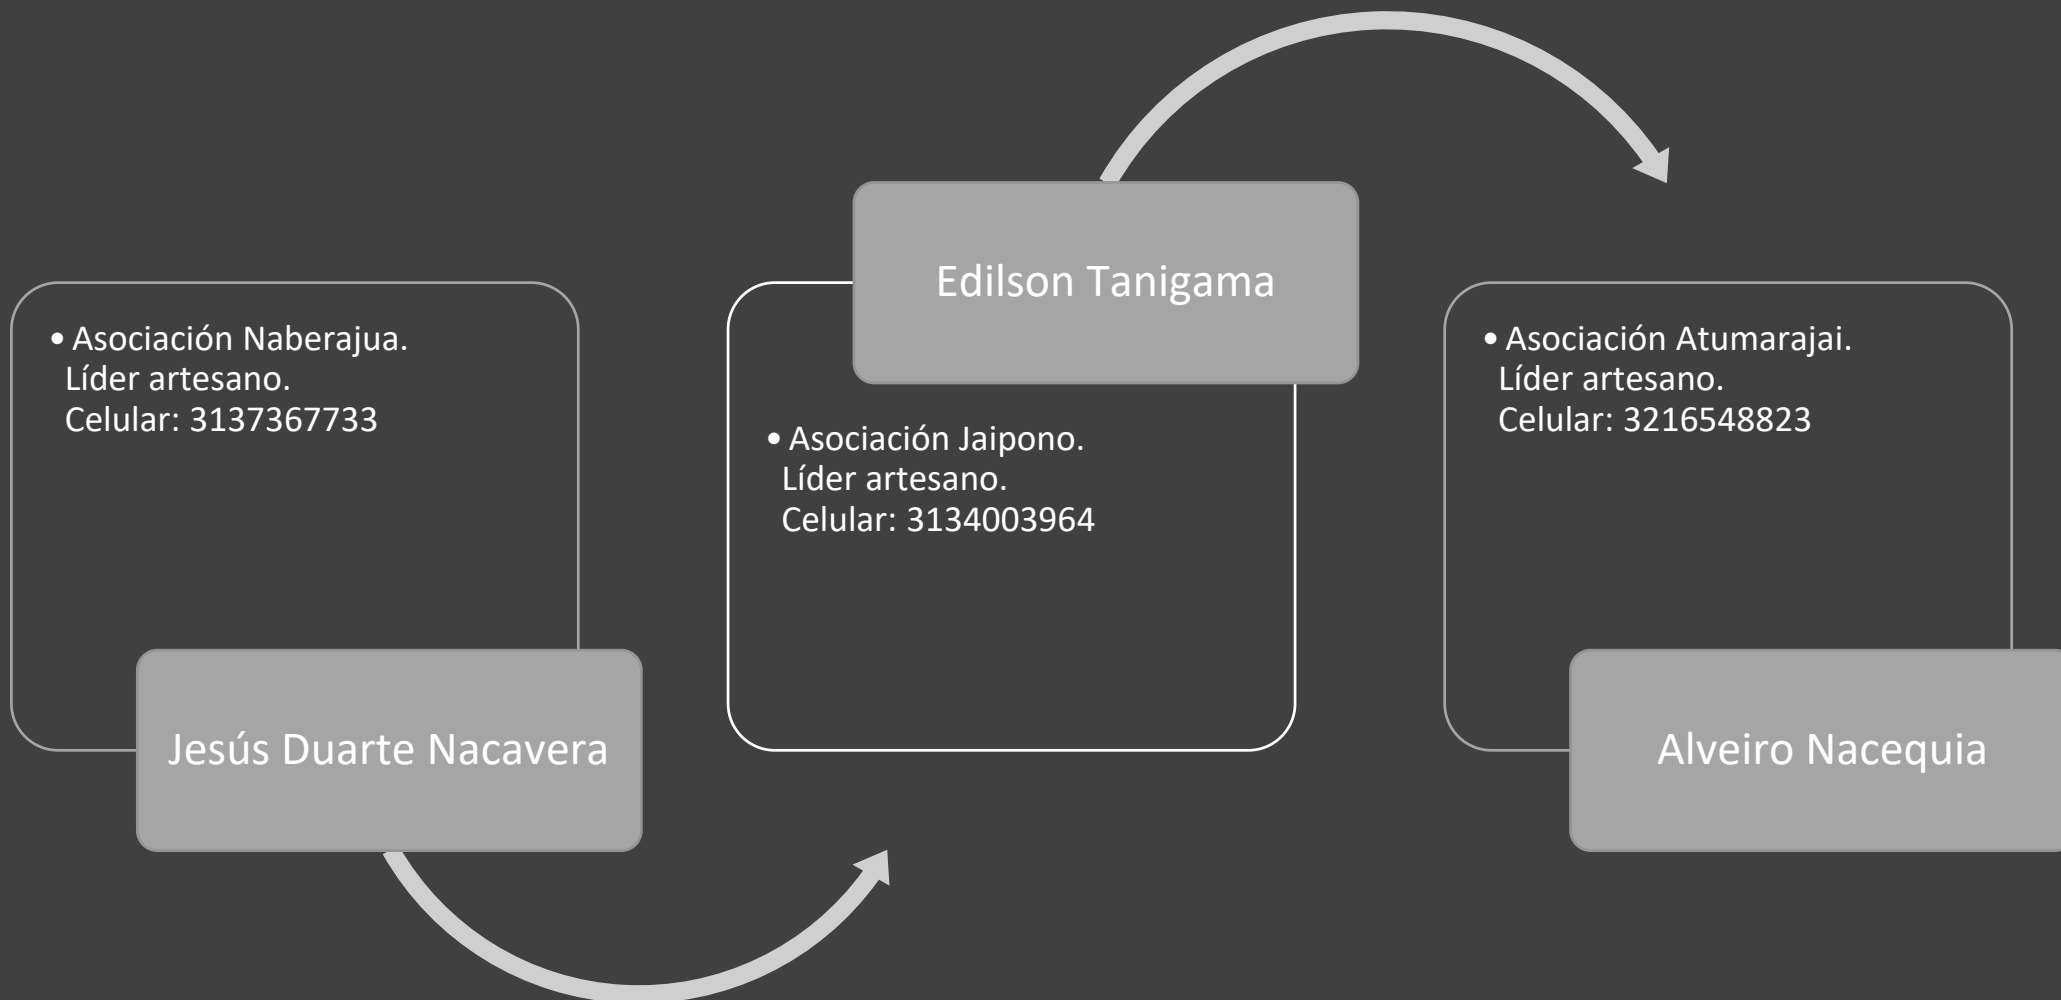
• Asociación Naberajua.
Líder artesano.
Celular: 3137367733

Jesús Duarte Nacavera

Edilson Tanigama

• Asociación Jaipono.
Líder artesano.
Celular: 3134003964

• Asociación Atumarajai.
Líder artesano.
Celular: 3216548823

Alveiro Nacequia